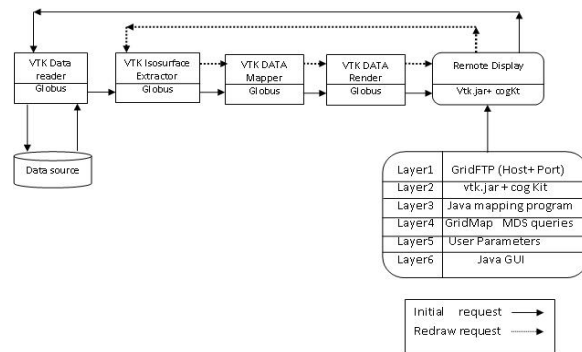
VTK Data reader
Globus

VTK Isosurface Extractor
Globus

VTK DATA Mapper
Globus

VTK DATA Render
Globus

Remote Display
Vtk.jar+ cogKt

Data source

| Layer1 | GridFTP (Host+ Port) |
|---|---|
| Layer2 | vtk.jar + cog Kit |
| Layer3 | Java mapping program |
| Layer4 | GridMap MDS queries |
| Layer5 | User Parameters |
| Layer6 | Java GUI |

Initial request
Redraw request